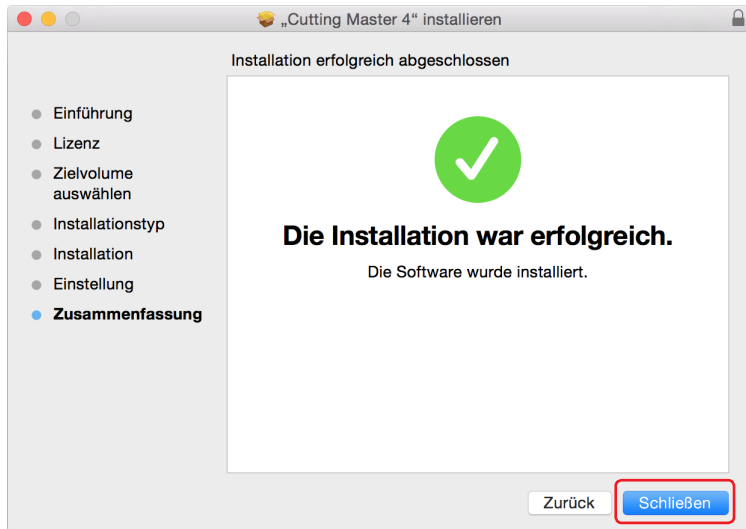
„Cutting Master 4“ installieren

Installation erfolgreich abgeschlossen

Einführung
Lizenz
Zielvolume auswählen
Installationstyp
Installation
Einstellung
Zusammenfassung

Die Installation war erfolgreich.

Die Software wurde installiert.

Zurück
Schließen